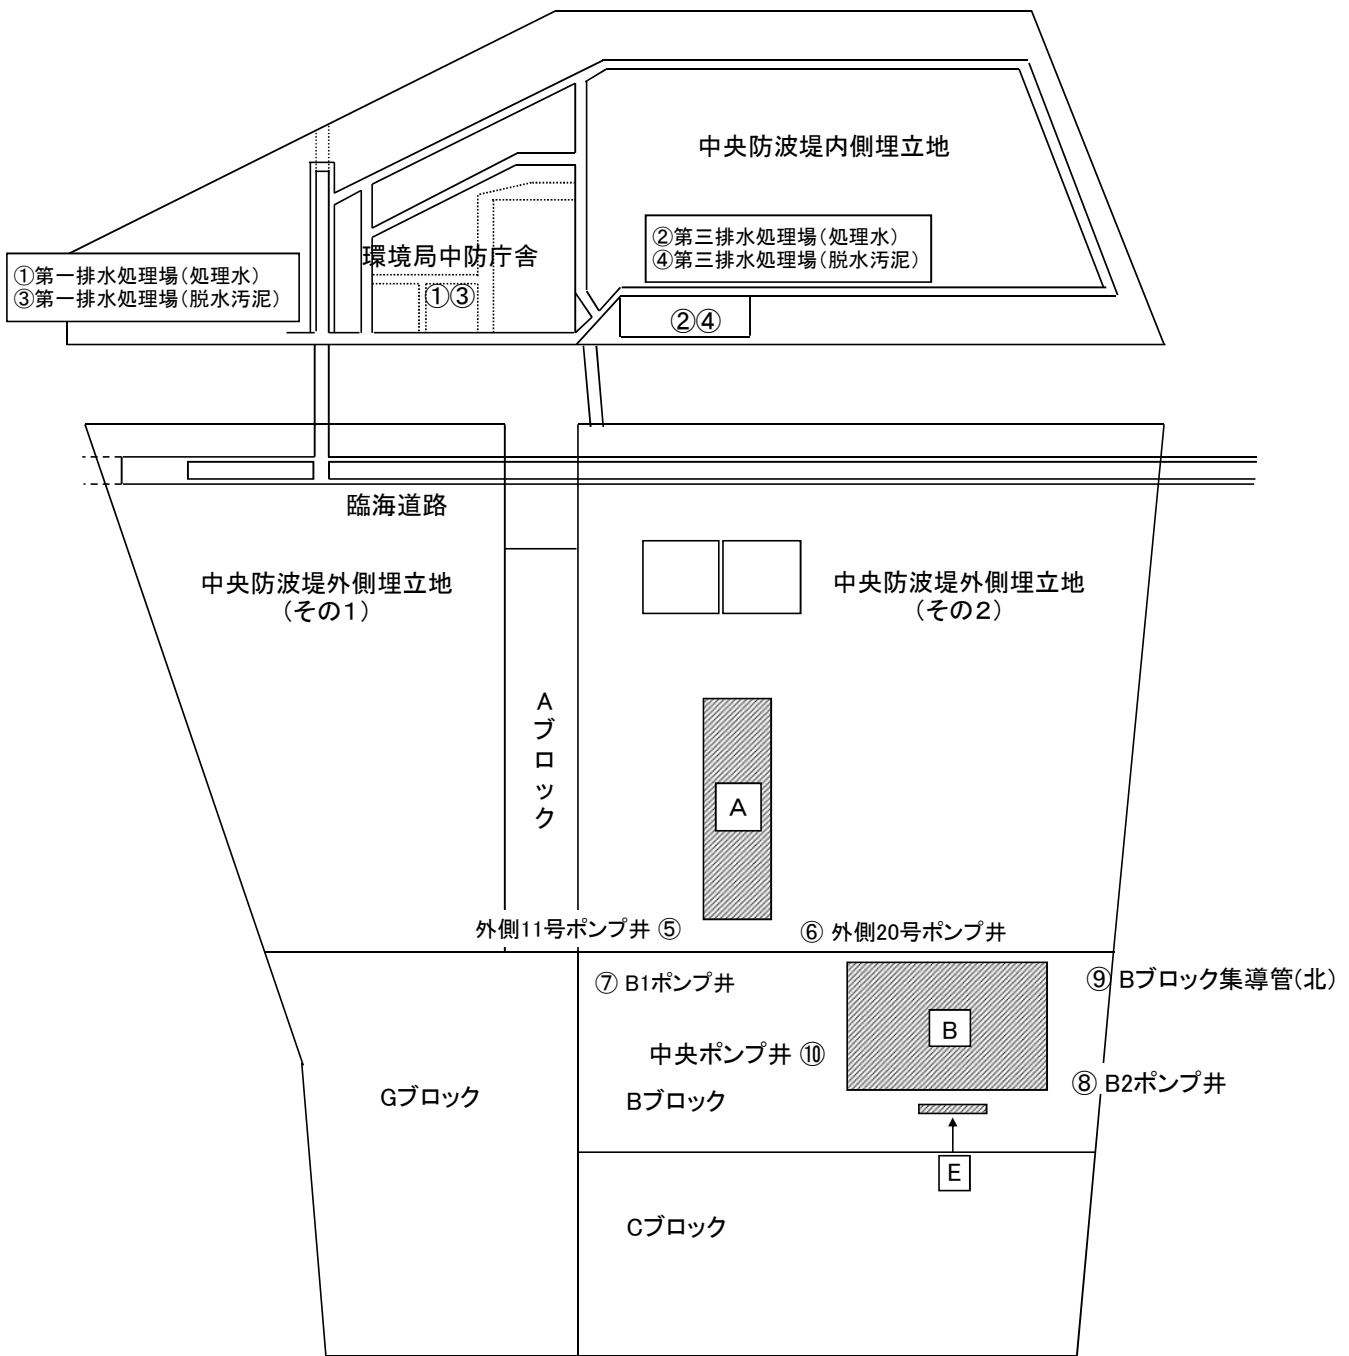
中央防波堤内側埋立地

②第三排水処理場(処理水)
④第三排水処理場(脱水汚泥)

環境局中防庁舎

①第一排水処理場(処理水)
③第一排水処理場(脱水汚泥)

①③

②④

臨海道路

中央防波堤外側埋立地
(その1)

中央防波堤外側埋立地
(その2)

Aブロック

A

外側11号ポンプ井 ⑤

⑥ 外側20号ポンプ井

⑦ B1ポンプ井

⑨ Bブロック集導管(北)

B

中央ポンプ井 ⑩

⑧ B2ポンプ井

Gブロック

Bブロック

E

Cブロック